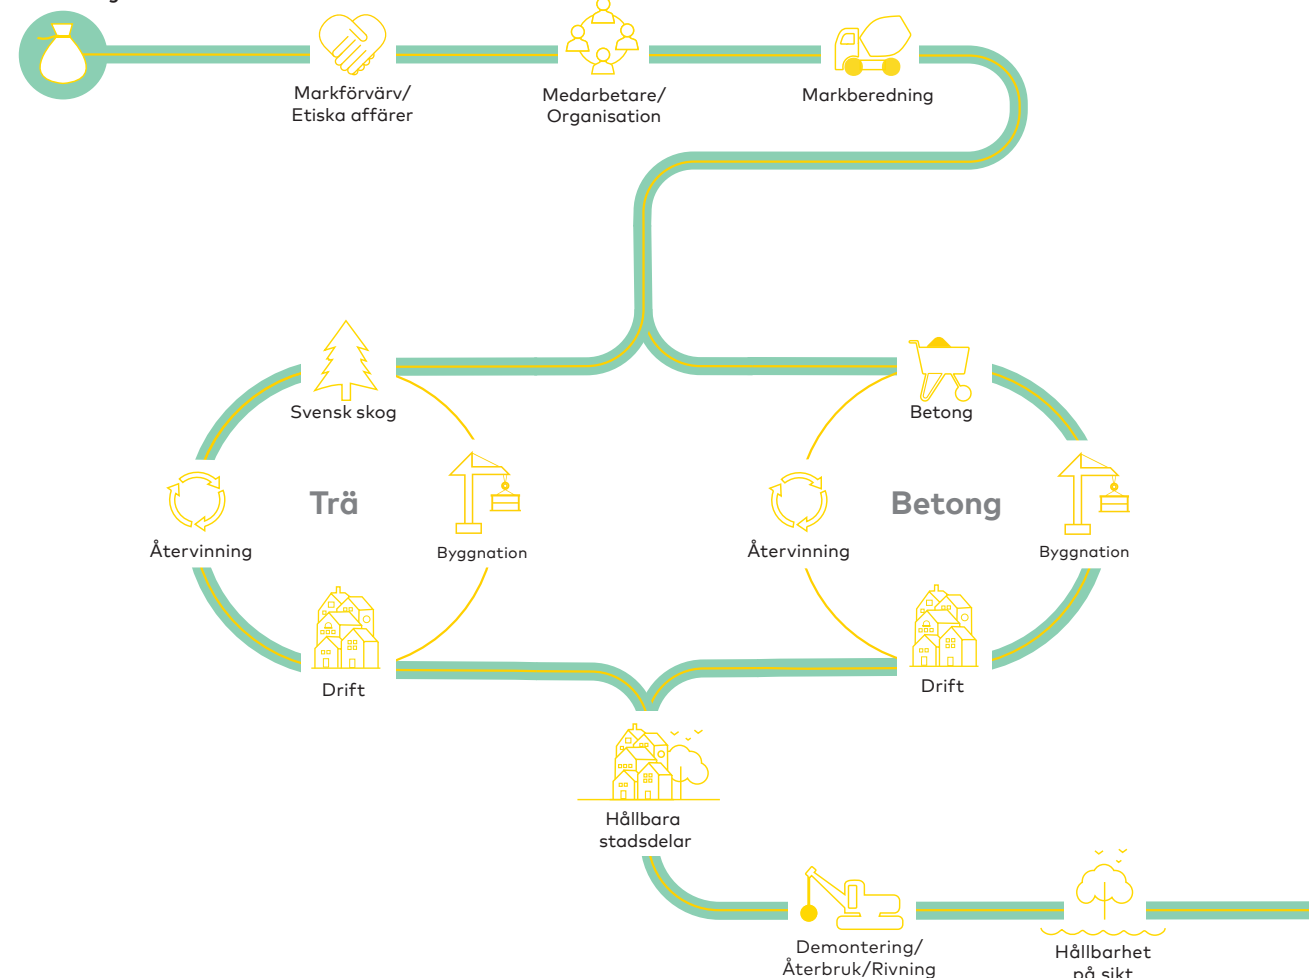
Markförvärv/
Etiska affärer

Medarbetare/
Organisation

Markberedning

Svensk skog

Trä

Återvinning

Byggnation

Drift

Betong

Betong

Återvinning

Byggnation

Drift

Hållbara
stadsdelar

Demontering/
Återbruk/Rivning

Hållbarhet
på sikt